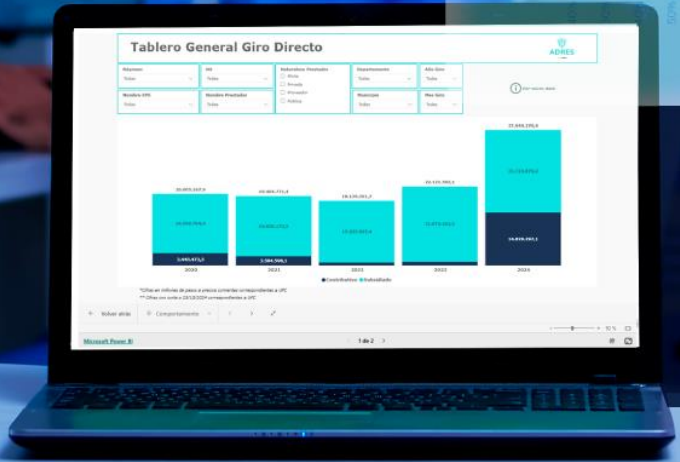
Tablero General Giro Directo

ADRES

Régimen
Todas

NIT
Todos

Naturaleza Prestador
Mixta
Privada
Privado
Pública

Departamento
Todas

Año Giro
Todas

Nombre EPS
Todas

Nombre Prestador
Todas

Municipio
Todas

Mes Giro
Todas

Ver valores dados

20.895.107,6
3.493.473,5
2020

20.604.771,4
2.584.509,1
2021

18.170.091,2
2022

20.131.990,1
2023

37.040.339,6
14.839.093,1
2024

● Contributivo ● Subsidiado

*Cifras en millones de pesos a precios corrientes correspondientes a UPC
** Cifras con corte a 20/10/2024 correspondientes a UPC

Volver atrás
Comportamiento

Microsoft Power BI
1 de 2
92 %